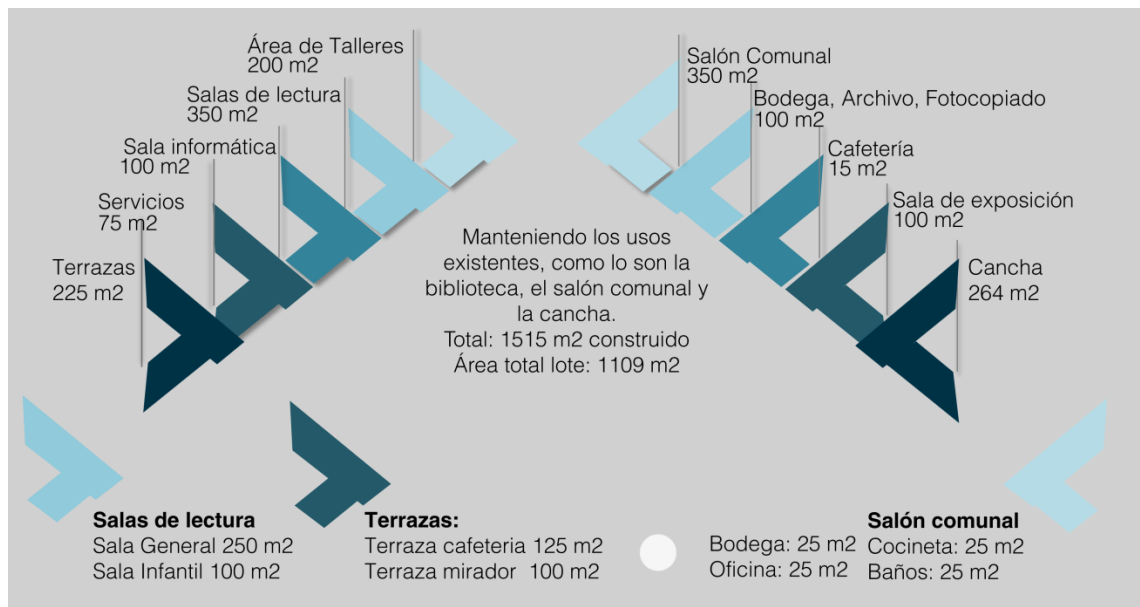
Área de Talleres
200 m2

Salas de lectura
350 m2

Sala informática
100 m2

Servicios
75 m2

Terrazas
225 m2

Salón Comunal
350 m2

Bodega, Archivo, Fotocopiado
100 m2

Cafetería
15 m2

Sala de exposición
100 m2

Cancha
264 m2

Manteniendo los usos existentes, como lo son la biblioteca, el salón comunal y la cancha.
Total: 1515 m2 construido
Área total lote: 1109 m2

**Salas de lectura**
Sala General 250 m2
Sala Infantil 100 m2

**Terrazas:**
Terraza cafeteria 125 m2
Terraza mirador 100 m2

Bodega: 25 m2
Oficina: 25 m2

**Salón comunal**
Cocineta: 25 m2
Baños: 25 m2